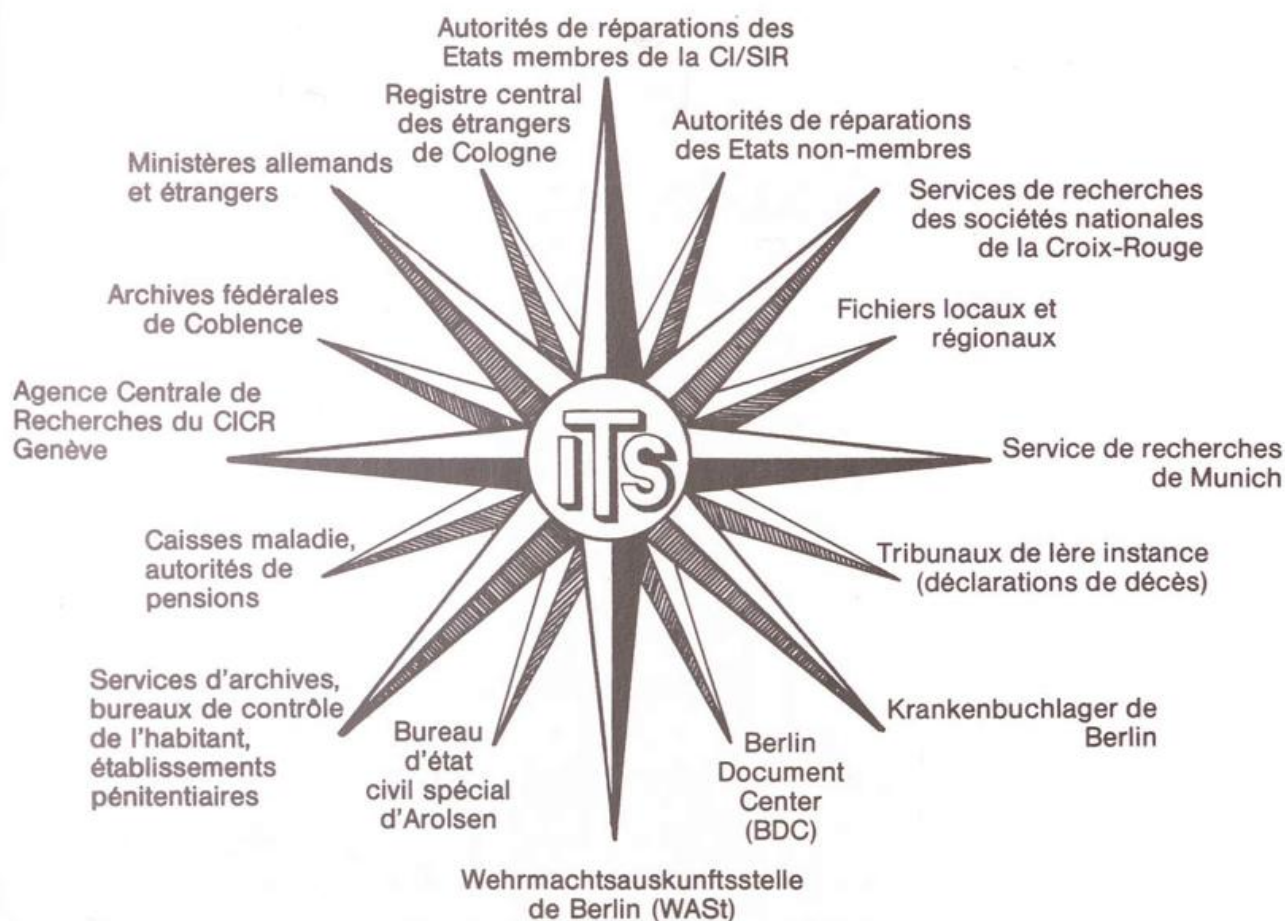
Autorités de réparations des Etats membres de la CI/SIR

Registre central des étrangers de Cologne

Autorités de réparations des Etats non-membres

Ministères allemands et étrangers

Services de recherches des sociétés nationales de la Croix-Rouge

Archives fédérales de Coblence

Fichiers locaux et régionaux

Agence Centrale de Recherches du CICR Genève

ITS

Service de recherches de Munich

Caisses maladie, autorités de pensions

Tribunaux de lère instance (déclarations de décès)

Services d'archives, bureaux de contrôle de l'habitant, établissements pénitentiaires

Bureau d'état civil spécial d'Arolsen

Berlin Document Center (BDC)

Krankenbuchlager de Berlin

Wehrmachtsauskunftsstelle de Berlin (WASt)